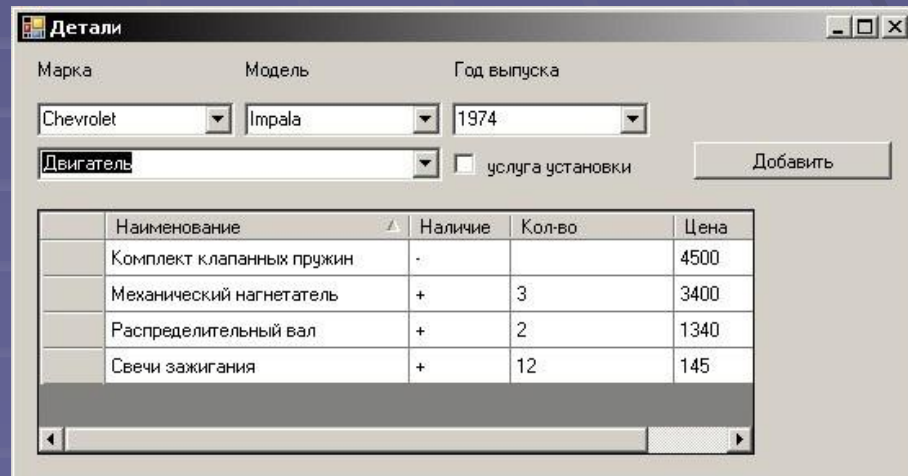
Детали

Марка

Модель

Год выпуска

Chevrolet

Impala

1974

Двигатель

услуга установки

Добавить

| Наименование | Наличие | Кол-во | Цена |
|---|---|---|---|
| Комплект клапанных пружин | - | | 4500 |
| Механический нагнетатель | + | 3 | 3400 |
| Распределительный вал | + | 2 | 1340 |
| Свечи зажигания | + | 12 | 145 |